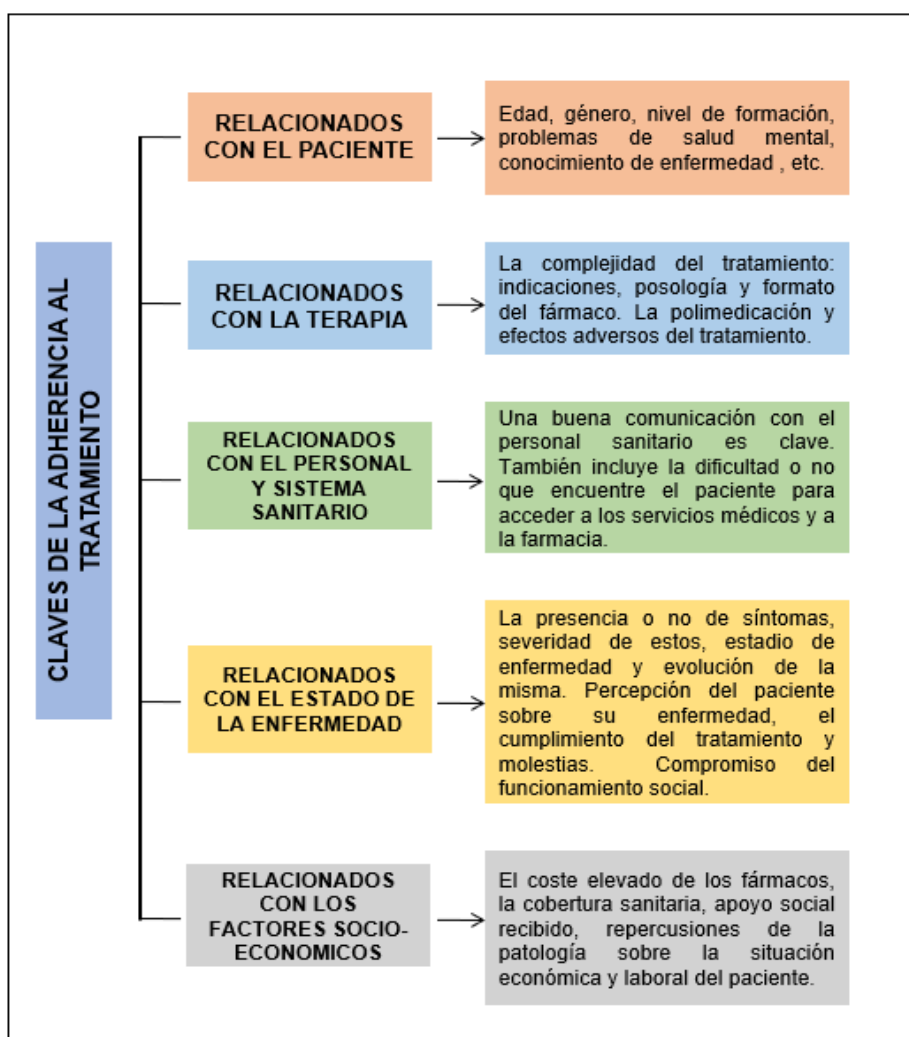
CLAVES DE LA ADHERENCIA AL TRATAMIENTO

RELACIONADOS CON EL PACIENTE

Edad, género, nivel de formación, problemas de salud mental, conocimiento de enfermedad , etc.

RELACIONADOS CON LA TERAPIA

La complejidad del tratamiento: indicaciones, posología y formato del fármaco. La polimedicación y efectos adversos del tratamiento.

RELACIONADOS CON EL PERSONAL Y SISTEMA SANITARIO

Una buena comunicación con el personal sanitario es clave. También incluye la dificultad o no que encuentre el paciente para acceder a los servicios médicos y a la farmacia.

RELACIONADOS CON EL ESTADO DE LA ENFERMEDAD

La presencia o no de síntomas, severidad de estos, estadio de enfermedad y evolución de la misma. Percepción del paciente sobre su enfermedad, el cumplimiento del tratamiento y molestias. Compromiso del funcionamiento social.

RELACIONADOS CON LOS FACTORES SOCIO-ECONOMICOS

El coste elevado de los fármacos, la cobertura sanitaria, apoyo social recibido, repercusiones de la patología sobre la situación económica y laboral del paciente.